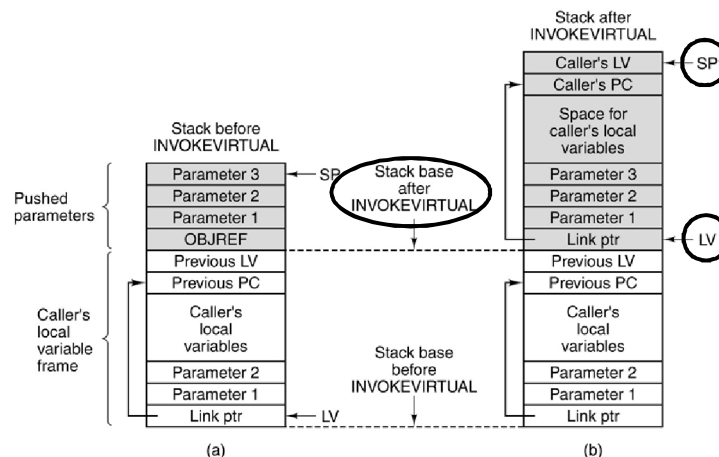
Stack after INVOKEVIRTUAL

Caller's LV
Caller's PC
Space for caller's local variables
Parameter 3
Parameter 2
Parameter 1
Link ptr
Previous LV
Previous PC
Caller's local variables
Parameter 2
Parameter 1
Link ptr

SP
LV

Stack before INVOKEVIRTUAL

Pushed parameters

Parameter 3
Parameter 2
Parameter 1
OBJREF
Previous LV
Previous PC
Caller's local variables
Parameter 2
Parameter 1
Link ptr

SP
LV

Caller's local variable frame

Stack base after INVOKEVIRTUAL

Stack base before INVOKEVIRTUAL

(a)

(b)